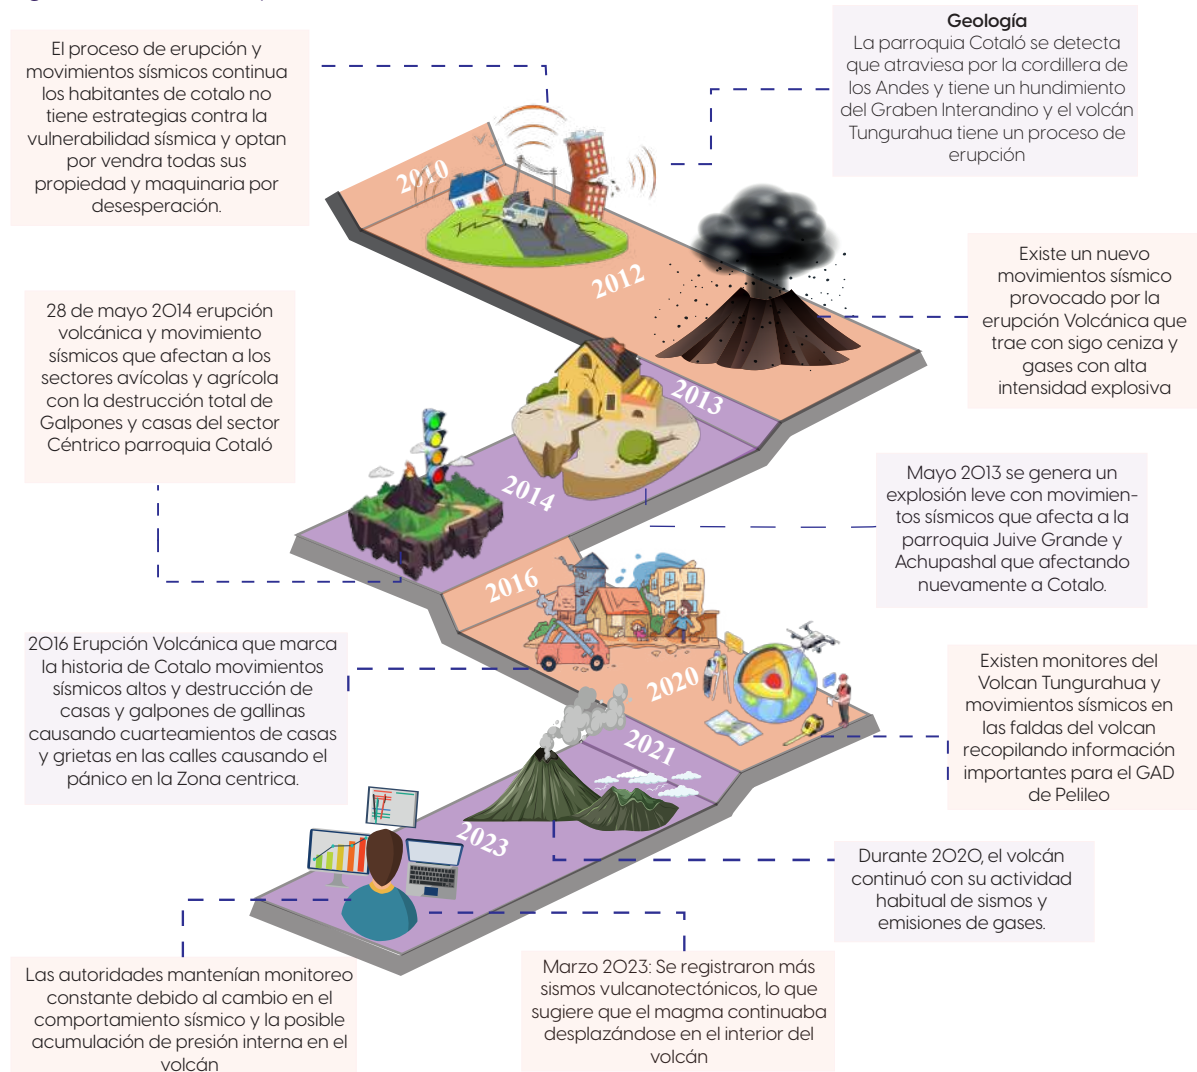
El proceso de erupción y movimientos sísmicos continua los habitantes de cotalo no tiene estrategias contra la vulnerabilidad sísmica y optan por vendra todas sus propiedad y maquinaria por desesperación.

Geología
La parroquia Cotaló se detecta que atraviesa por la cordillera de los Andes y tiene un hundimiento del Graben Interandino y el volcán Tungurahua tiene un proceso de erupción

2010

2012

Existe un nuevo movimientos sísmico provocado por la erupción Volcánica que trae con sigo ceniza y gases con alta intensidad explosiva

28 de mayo 2014 erupción volcánica y movimiento sísmicos que afectan a los sectores avícolas y agrícola con la destrucción total de Galpones y casas del sector Céntrico parroquia Cotaló

2013

2014

Mayo 2013 se genera un explosión leve con movimientos sísmicos que afecta a la parroquia Juive Grande y Achupashal que afectando nuevamente a Cotalo.

2016

2016 Erupción Volcánica que marca la historia de Cotalo movimientos sísmicos altos y destrucción de casas y galpones de gallinas causando cuarteamientos de casas y grietas en las calles causando el pánico en la Zona centrica.

2020

Existen monitores del Volcan Tungurahua y movimientos sísmicos en las faldas del volcan recopilando información importantes para el GAD de Pelileo

2021

2023

Durante 2020, el volcán continuó con su actividad habitual de sismos y emisiones de gases.

Las autoridades mantenían monitoreo constante debido al cambio en el comportamiento sísmico y la posible acumulación de presión interna en el volcán

Marzo 2023: Se registraron más sismos vulcanotectónicos, lo que sugiere que el magma continuaba desplazándose en el interior del volcán